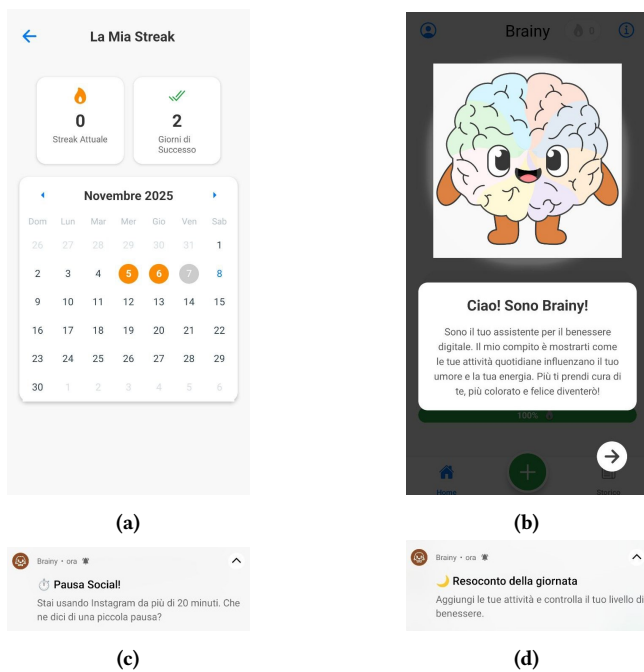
La Mia Streak

0
Streak Attuale

2
Giorni di Successo

Novembre 2025

| Dom | Lun | Mar | Mer | Gio | Ven | Sab |
|---|---|---|---|---|---|---|
| 26 | 27 | 28 | 29 | 30 | 31 | 1 |
| 2 | 3 | 4 | 5 | 6 | 7 | 8 |
| 9 | 10 | 11 | 12 | 13 | 14 | 15 |
| 16 | 17 | 18 | 19 | 20 | 21 | 22 |
| 23 | 24 | 25 | 26 | 27 | 28 | 29 |
| 30 | 1 | 2 | 3 | 4 | 5 | 6 |

(a)

Brainy 0

Ciao! Sono Brainy!

Sono il tuo assistente per il benessere digitale. Il mio compito è mostrarti come le tue attività quotidiane influenzano il tuo umore e la tua energia. Più ti prendi cura di te, più colorato e felice diventerò!

100%

Home Storico

(b)

Brainy • ora

⏱ Pausa Social!

Stai usando Instagram da più di 20 minuti. Che ne dici di una piccola pausa?

(c)

Brainy • ora

🌙 Resoconto della giornata

Aggiungi le tue attività e controlla il tuo livello di benessere.

(d)